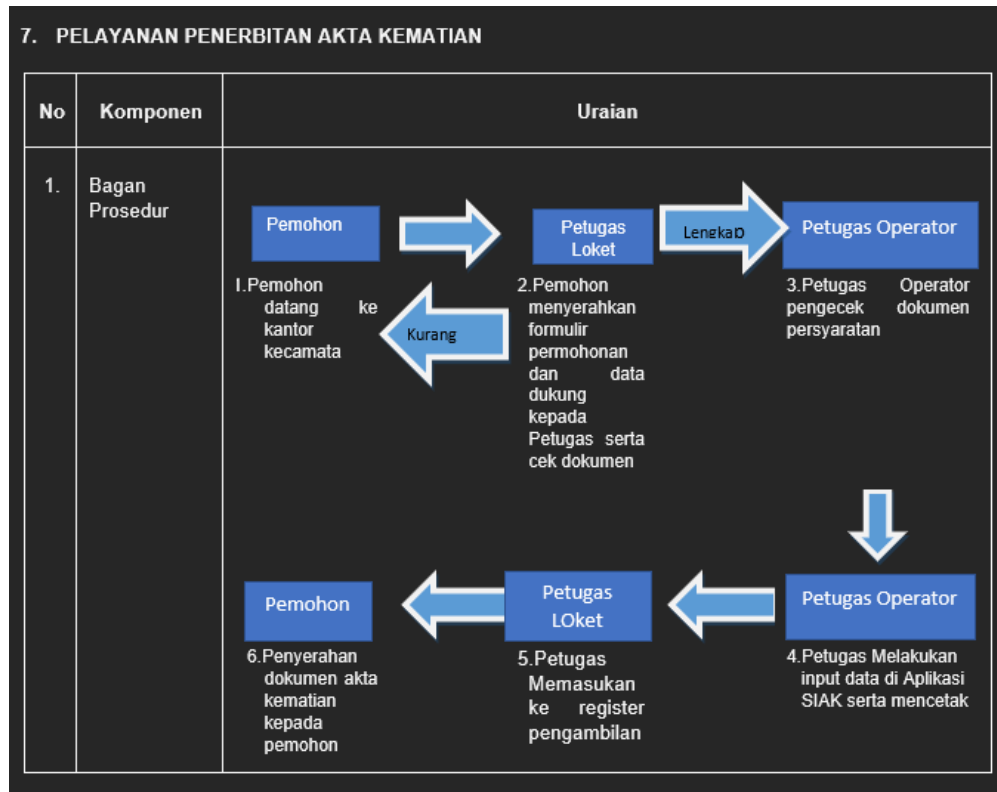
7. PELAYANAN PENERBITAN AKTA KEMATIAN

| No | Komponen | Uraian |
|---|---|---|
| 1. | Bagan Prosedur | Pemohon<br>1.Pemohon datang ke kantor kecamata<br>Kurang<br>Petugas Loket<br>2.Pemohon menyerahkan formulir permohonan dan data dukung kepada Petugas serta cek dokumen<br>LengkaD<br>Petugas Operator<br>3.Petugas Operator pengecek dokumen persyaratan<br>Petugas Operator<br>4.Petugas Melakukan input data di Aplikasi SIAK serta mencetak<br>Petugas LOket<br>5.Petugas Memasukan ke register pengambilan<br>Pemohon<br>6.Penyerahan dokumen akta kematian kepada pemohon |